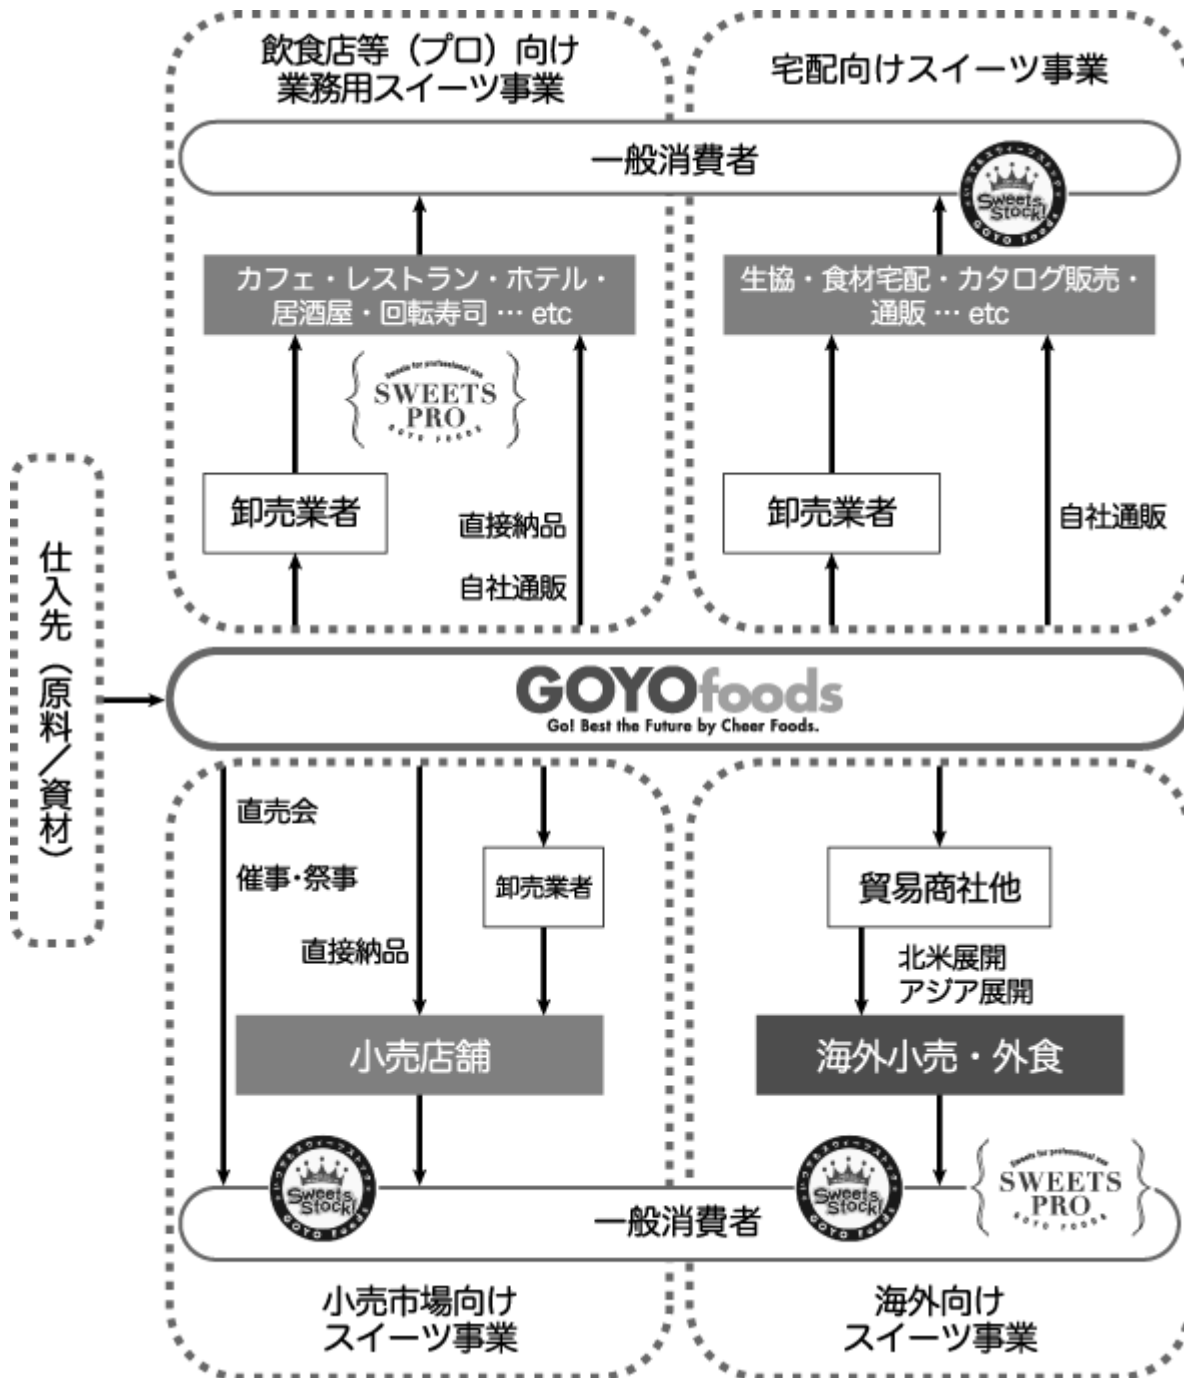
飲食店等（プロ）向け業務用スイーツ事業

宅配向けスイーツ事業

一般消費者

Sweets Stock!
GOYO Foods

カフェ・レストラン・ホテル・居酒屋・回転寿司 … etc

生協・食材宅配・カタログ販売・通販 … etc

Sweets for professional use
SWEETS PRO
GOYO FOODS

卸売業者

直接納品

自社通販

卸売業者

自社通販

仕入先（原料／資材）

GOYOfoods
Go! Best the Future by Cheer Foods.

直売会

催事・祭事

直接納品

卸売業者

貿易商社他

北米展開
アジア展開

小売店舗

海外小売・外食

Sweets Stock!
GOYO Foods

Sweets Stock!
GOYO Foods

Sweets for professional use
SWEETS PRO
GOYO FOODS

一般消費者

小売市場向けスイーツ事業

海外向けスイーツ事業